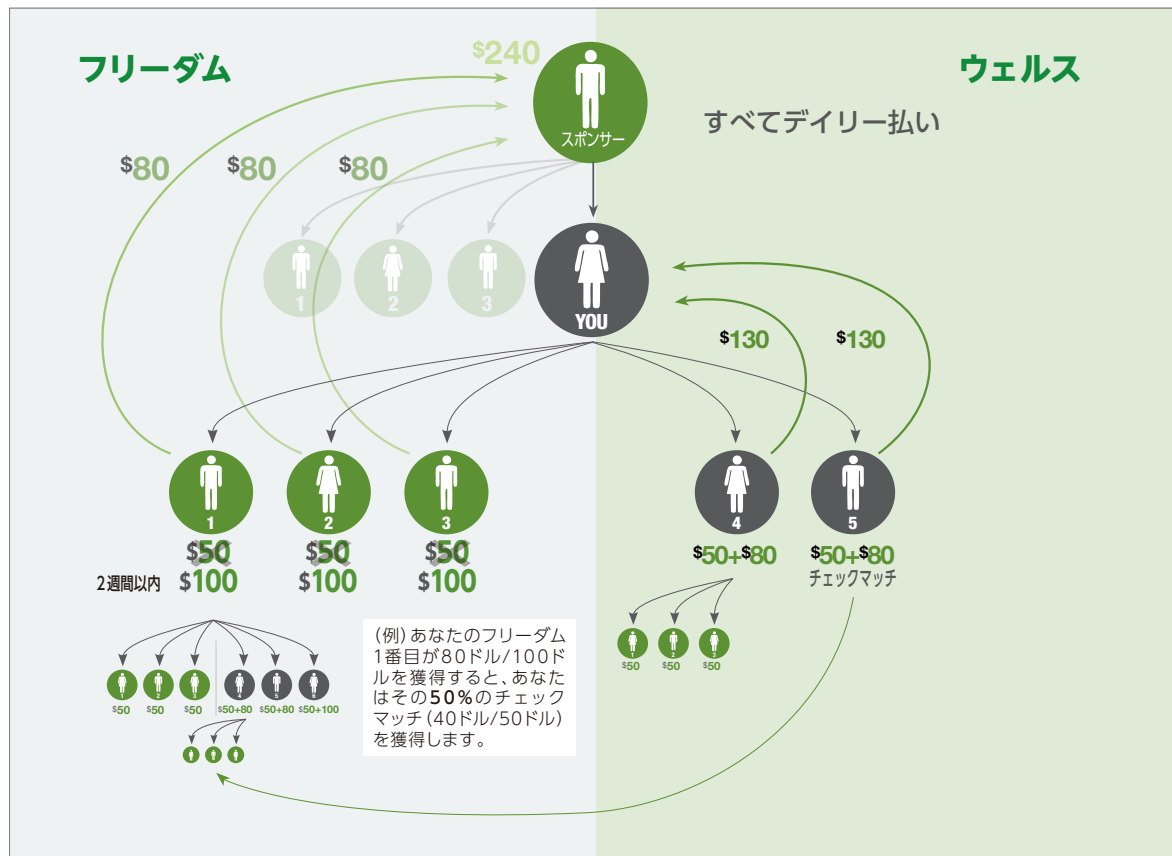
フリーダム

ウェルス

$240

スポンサー

すべてデイリー払い

$80 $80 $80

1 2 3

YOU

$130 $130

1 2 3 4 5

$50 $50 $50

2週間以内 $100 $100 $100

$50+$80 $50+$80

チェックマッチ

1 2 3 4 5 6

$50 $50 $50 $50+80 $50+80 $50+100

(例)あなたのフリーダム1番目が80ドル/100ドルを獲得すると、あなたはその50%のチェックマッチ(40ドル/50ドル)を獲得します。

1 2 3

$50 $50 $50